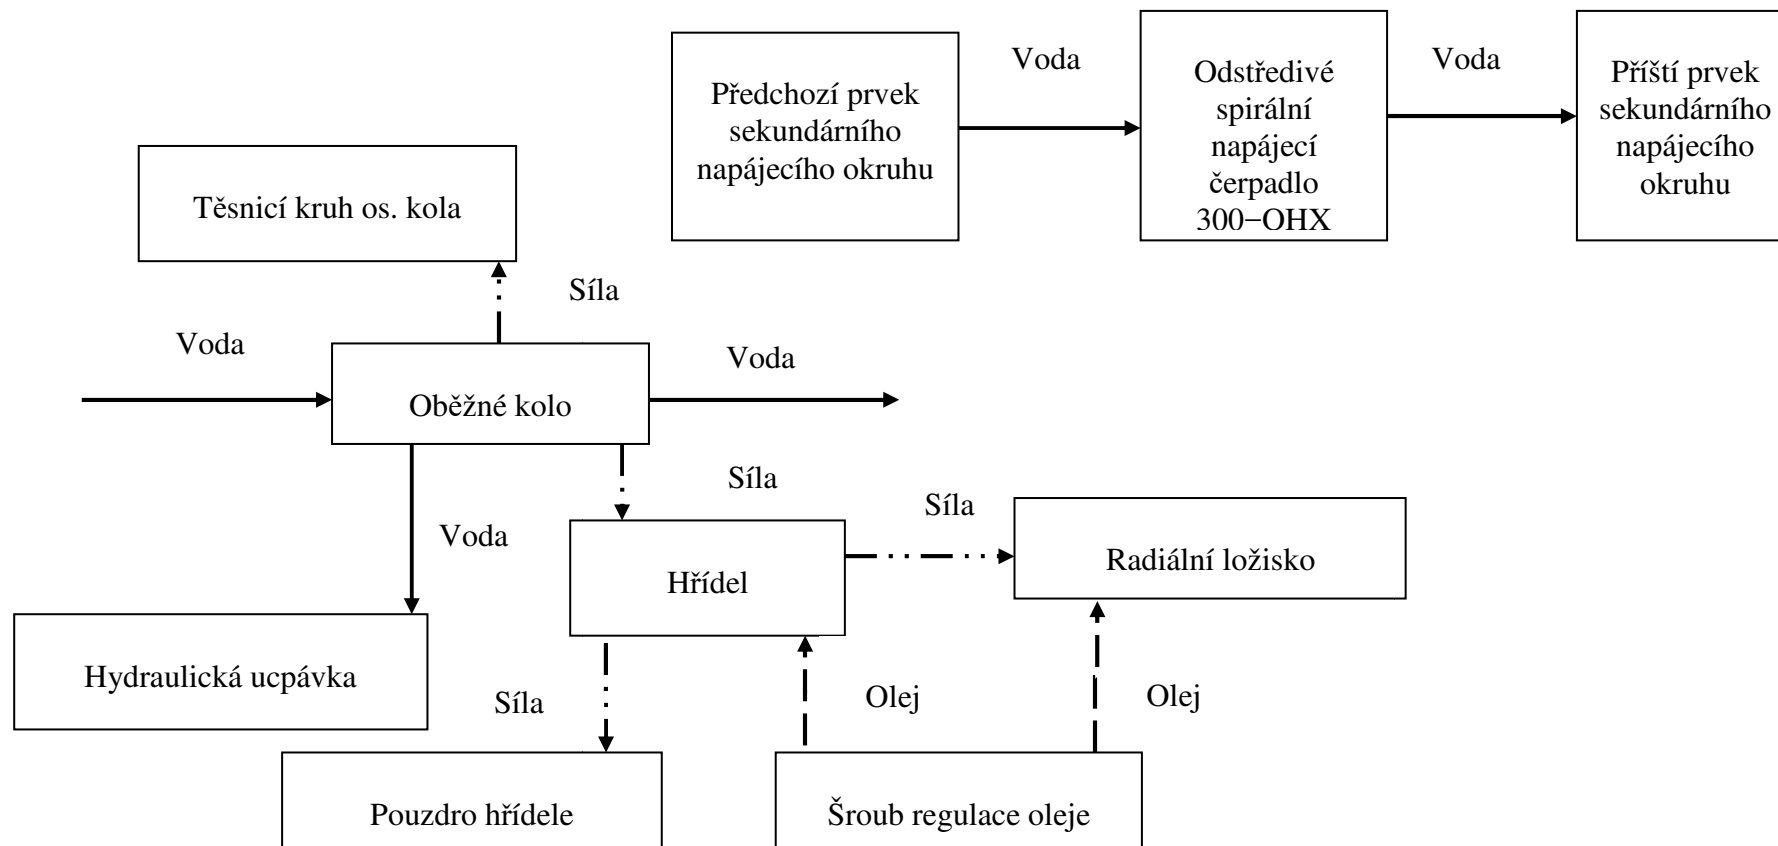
Předchozí prvek sekundárního napájecího okruhu

Voda

Odstředivé spirální napájecí čerpadlo 300−OHX

Voda

Příští prvek sekundárního napájecího okruhu

Těsnicí kruh os. kola

Síla

Voda

Oběžné kolo

Voda

Síla

Voda

Síla

Hřídel

Radiální ložisko

Hydraulická ucpávka

Síla

Olej

Olej

Pouzdro hřídele

Šroub regulace oleje